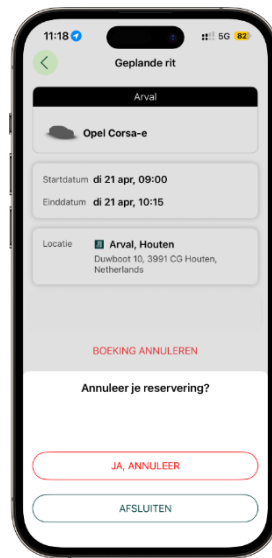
11:18

5G 82

Geplande rit

Arval

Opel Corsa-e

Startdatum di 21 apr, 09:00

Einddatum di 21 apr, 10:15

Locatie Arval, Houten
Duwboot 10, 3991 CG Houten, Netherlands

BOEKING ANNULEREN

Annuleer je reservering?

JA, ANNULEER

AFSLUITEN